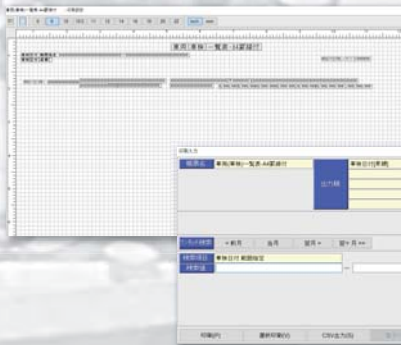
車両(車検)一覧表-A4縦縦3行
車両(車検)一覧表-A4縦縦3行
印刷入力
帳票名
車両(車検)一覧表-A4縦縦3行
出力順
車検日付(昇順)
<<前月
当月
翌月>
翌々月>>
検索項目
車検日付 範囲指定
検索値
~
印刷(P)
選択印刷(V)
CSV出力(S)